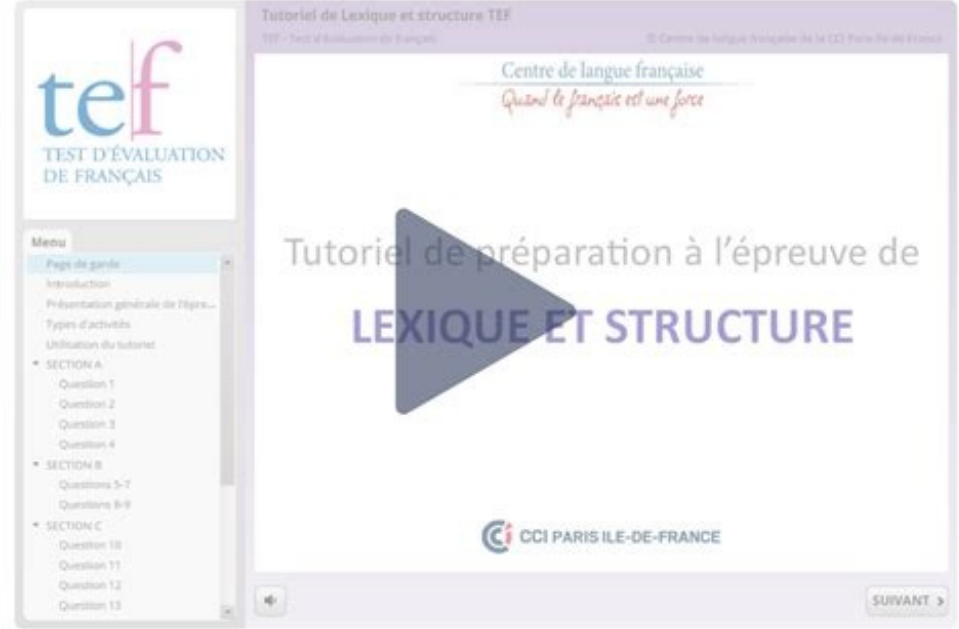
tef
TEST D'ÉVALUATION DE FRANÇAIS

Tutoriel de Lexique et structure TEF
TEF - Test d'évaluation de français
© Centre de langue française de la CCI Paris Ile-de-France

Menu
Page de garde
Introduction
Présentation générale de l'épre...
Types d'activités
Utilisation du tutoriel
SECTION A
Question 1
Question 2
Question 3
Question 4
SECTION B
Questions 5-7
Questions 8-9
SECTION C
Question 10
Question 11
Question 12
Question 13

Centre de langue française
Quand le français est une force

Tutoriel de préparation à l'épreuve de
LEXIQUE ET STRUCTURE

CCI PARIS ILE-DE-FRANCE

SUIVANT ›